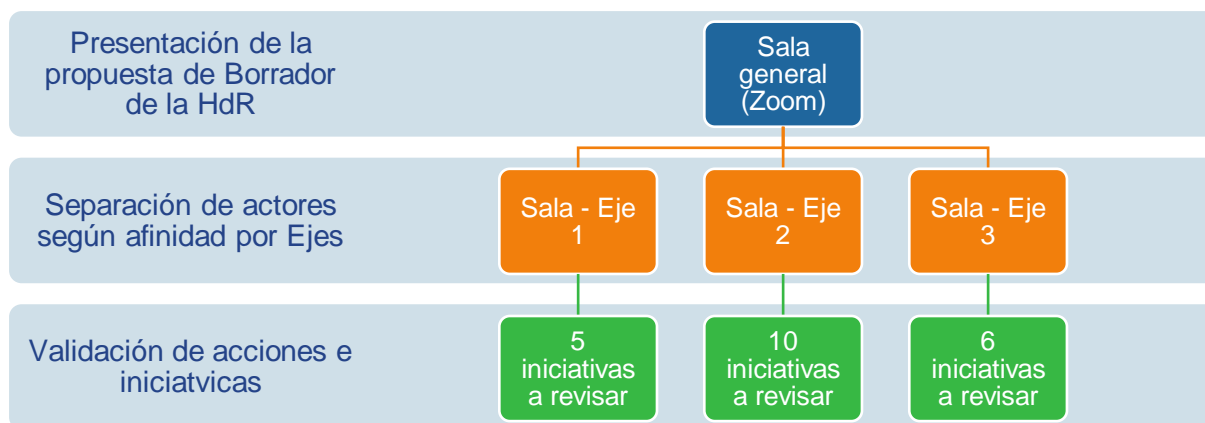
Presentación de la propuesta de Borrador de la HdR

Sala general (Zoom)

Separación de actores según afinidad por Ejes

Sala - Eje 1

Sala - Eje 2

Sala - Eje 3

Validación de acciones e iniciatvicas

5 iniciativas a revisar

10 iniciativas a revisar

6 iniciativas a revisar